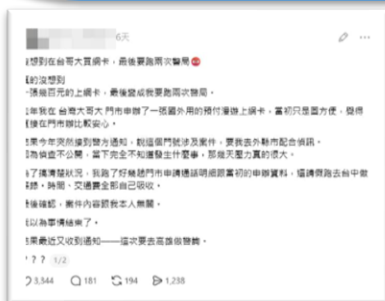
6天

!想到在台哥大買網卡，最後要跑兩次警局

!的沒想到
一張幾百元的上網卡，最後變成我要跑兩次警局。

!年我在台灣大哥大門市申辦了一張國外用的預付漫遊上網卡，當初只是圖方便，覺得!在門市辦比較安心。

!果今年突然接到警方通知，說這個門號涉及案件，要我去外縣市配合偵訊。!為我並不公開，當下完全不知道發生什麼事，那個天壓力真的很大。

!了搞清楚狀況，我跑了好幾趟門市申請通話明細跟當初的申辦資料，這趟跑路去台中做!錄，時間、交通費全部自己吸收。

!後確認，案件內容跟我本人無關。

!以為事情結束了。

!果最近又收到通知——這次要去高雄做筆錄。

??? 1/2

3,544 181 194 1,238